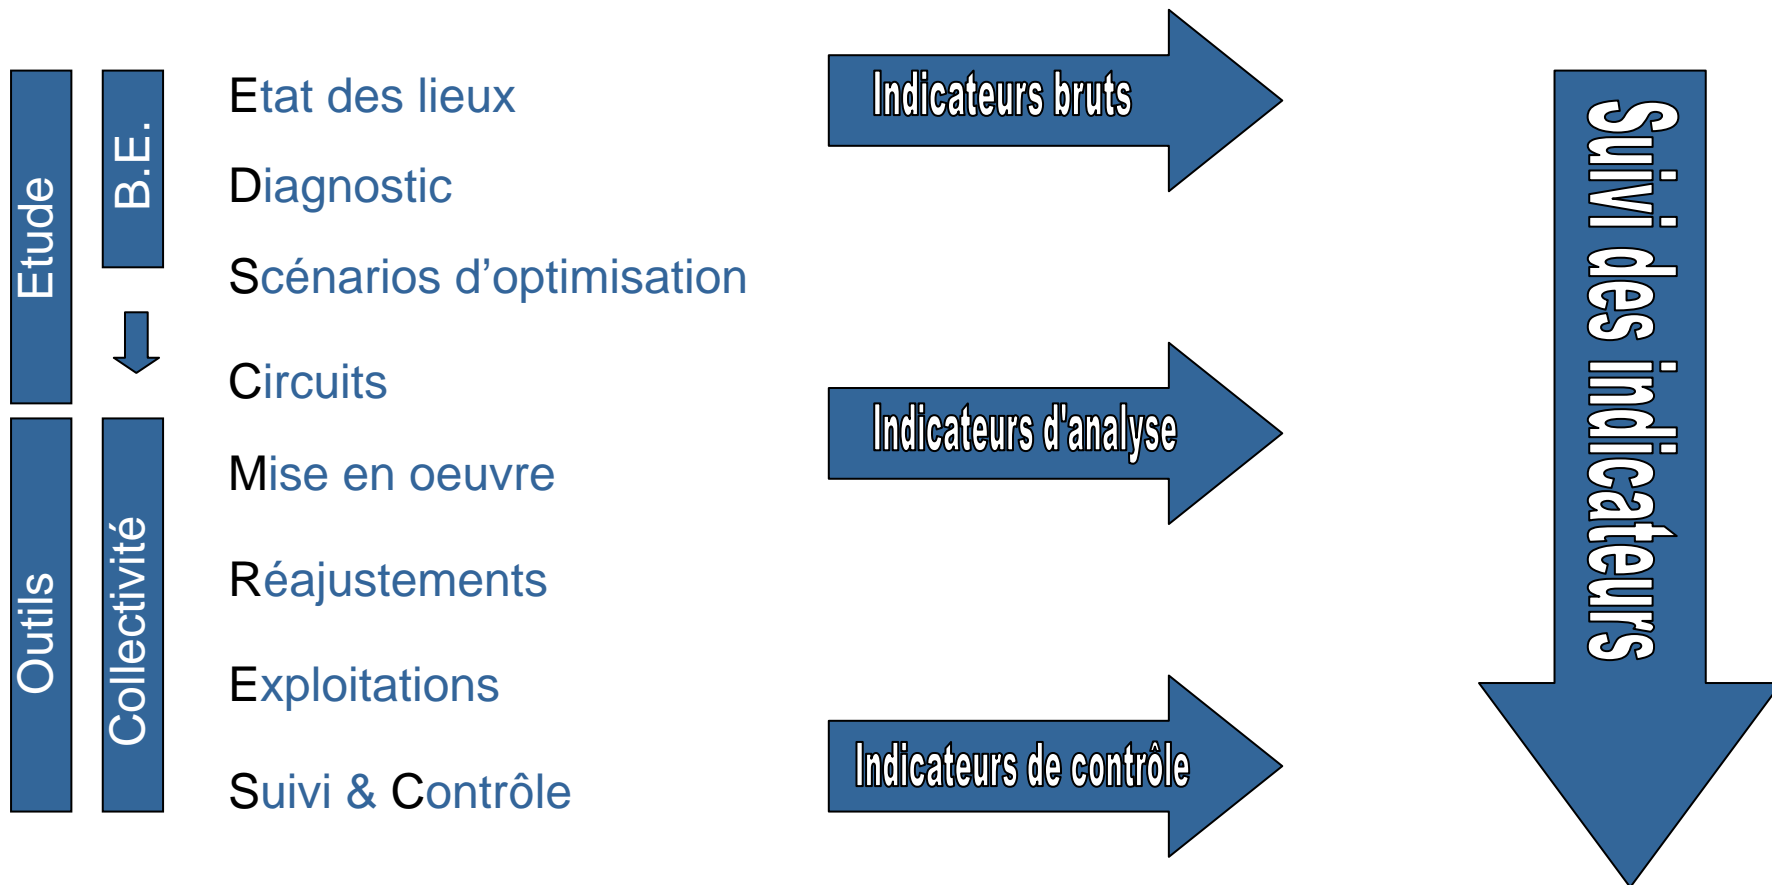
Etude

B.E.

Outils

Collectivité

Etat des lieux

Diagnostic

Scénarios d’optimisation

Circuits

Mise en oeuvre

Réajustements

Exploitations

Suivi & Contrôle

Indicateurs bruts

Indicateurs d'analyse

Indicateurs de contrôle

Suivi des indicateurs